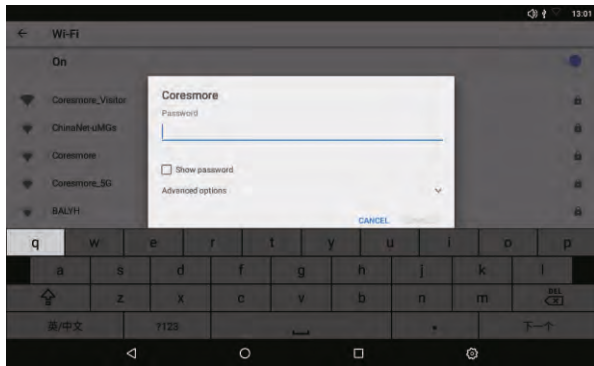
13:01

Wi-Fi

On

Coresmore_Visitor

ChinaNet-uMGs

Coresmore

Coresmore_5G

BALYH

Coresmore

Password

Show password

Advanced options

CANCEL

q w e r t y u i o p

a s d f g h j k l

z x c v b n m DEL

英/中文 ?123 . 下一个